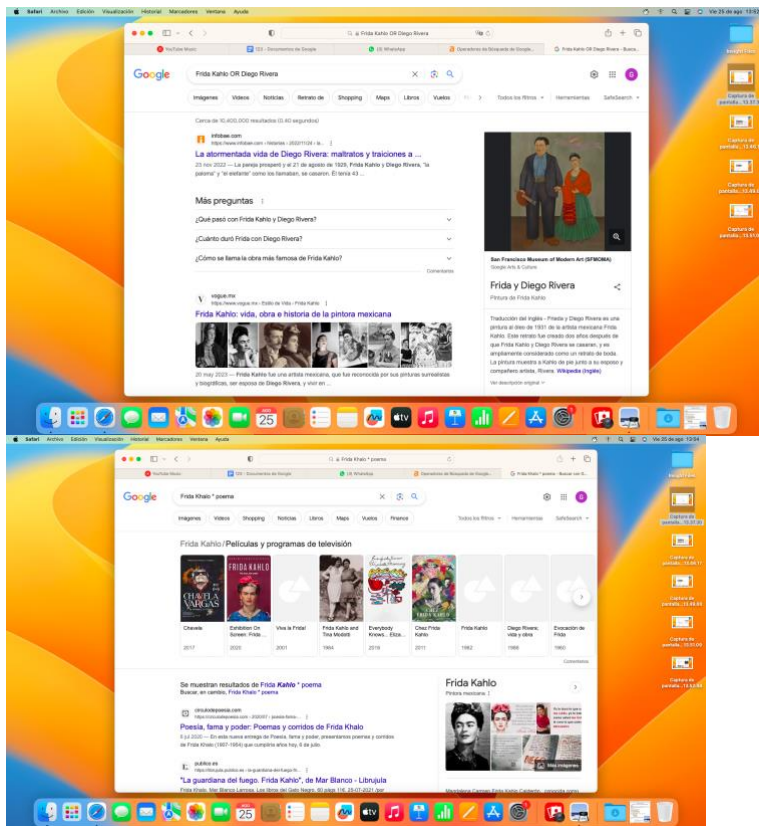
Safari Archivo Edición Visualización Historial Marcadores Ventana Ayuda
Vie 25 de ago 13:52

Frida Kahlo OR Diego Rivera

YouTube Music | 123 - Documentos de Google | (3) WhatsApp | Operadores de Búsqueda de Google... | Frida Kahlo OR Diego Rivera - Busca...

Google

Frida Kahlo OR Diego Rivera

Imágenes Videos Noticias Retrato de Shopping Maps Libros Vuelos Todos los filtros Herramientas SafeSearch

Cerca de 10.400.000 resultados (0,60 segundos)

infobae.com
https://www.infobae.com › historias › 2022/11/26 › la...

La atormentada vida de Diego Rivera: maltratos y traiciones a ...

23 nov 2022 — La pareja prosperó y el 21 de agosto de 1929, Frida Kahlo y Diego Rivera, "la paloma" y "el elefante" como los llamaban, se casaron. El tenía 43 ...

Más preguntas

¿Qué pasó con Frida Kahlo y Diego Rivera?

¿Cuánto duró Frida con Diego Rivera?

¿Cómo se llama la obra más famosa de Frida Kahlo?

Comentarios

vogue.mx
https://www.vogue.mx › Estilo de Vida › Frida Kahlo

Frida Kahlo: vida, obra e historia de la pintora mexicana

20 may 2023 — Frida Kahlo fue una artista mexicana, que fue reconocida por sus pinturas surrealistas y biográficas, ser esposa de Diego Rivera, y vivir en ...

San Francisco Museum of Modern Art (SFMOMA)
Google Arts & Culture

Frida y Diego Rivera
Pintura de Frida Kahlo

Traducción del inglés - Frida y Diego Rivera es una pintura al óleo de 1931 de la artista mexicana Frida Kahlo. Este retrato fue creado dos años después de que Frida Kahlo y Diego Rivera se casaran, y es ampliamente considerado como un retrato de boda. La pintura muestra a Kahlo de pie junto a su esposo y compañero artista, Rivera. Wikipedia (inglés)

Ver descripción original

Google Drive
Captura de pantalla ... 13.37.59
Captura de pantalla ... 13.48.17
Captura de pantalla ... 13.49.03
Captura de pantalla ... 13.51.00

25

Safari Archivo Edición Visualización Historial Marcadores Ventana Ayuda
Vie 25 de ago 13:54

Frida Khalo * poema

YouTube Music | 123 - Documentos de Google | (3) WhatsApp | Operadores de Búsqueda de Google... | Frida Khalo * poema - Buscar con G...

Google

Frida Khalo * poema

Imágenes Videos Shopping Noticias Libros Maps Vuelos Finance Todos los filtros Herramientas SafeSearch

Frida Kahlo / Películas y programas de televisión

| Chavela | Exhibition On Screen: Frida ... | Viva la Frida! | Frida Kahlo and Tina Modotti | Everybody Knows... Eliza... | Chez Frida Kahlo | Frida Kahlo | Diego Rivera; vida y obra | Evocación de Frida |
|---|---|---|---|---|---|---|---|---|
| 2017 | 2020 | 2001 | 1984 | 2019 | 2017 | 1982 | 1988 | 1960 |

Comentarios

Se muestran resultados de Frida Kahlo * poema
Buscar, en cambio, Frida Khalo * poema

circulodepoesia.com
https://circulodepoesia.com › 2020/07 › poesia-fama...

Poesía, fama y poder: Poemas y corridos de Frida Kahlo

6 jul 2020 — En esta nueva entrega de Poesía, fama y poder, presentamos poemas y corridos de Frida Kahlo (1907-1954) que cumpliría años hoy, 6 de julio.

publico.es
https://blogs.publico.es › la-guardiana-del-fuego-fr...

"La guardiana del fuego. Frida Kahlo", de Mar Blanco - Librujula

Frida Kahlo
Pintora mexicana

Más imágenes

Google Drive
Captura de pantalla ... 13.37.59
Captura de pantalla ... 13.48.17
Captura de pantalla ... 13.49.03
Captura de pantalla ... 13.51.00
Captura de pantalla ... 13.52.58

25